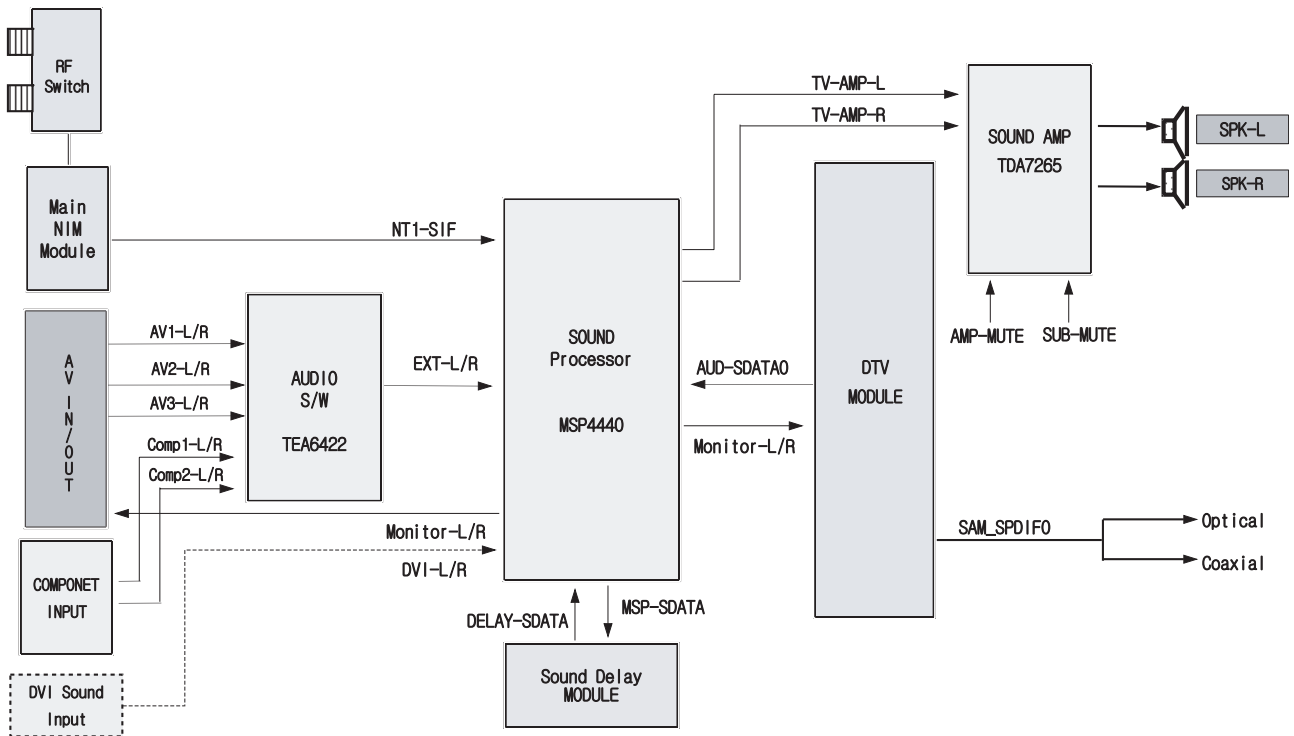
RF Switch

Main NIM Module

NT1-SIF

TV-AMP-L

TV-AMP-R

SOUND AMP

TDA7265

SPK-L

SPK-R

AMP-MUTE

SUB-MUTE

A V IN/OUT

AV1-L/R

AV2-L/R

AV3-L/R

Comp1-L/R

Comp2-L/R

AUDIO S/W

TEA6422

EXT-L/R

SOUND Processor

MSP4440

AUD-SDATA0

Monitor-L/R

DTV MODULE

SAM_SPDIF0

Optical

Coaxial

Monitor-L/R

DVI-L/R

COMPONET INPUT

DVI Sound Input

DELAY-SDATA

MSP-SDATA

Sound Delay MODULE